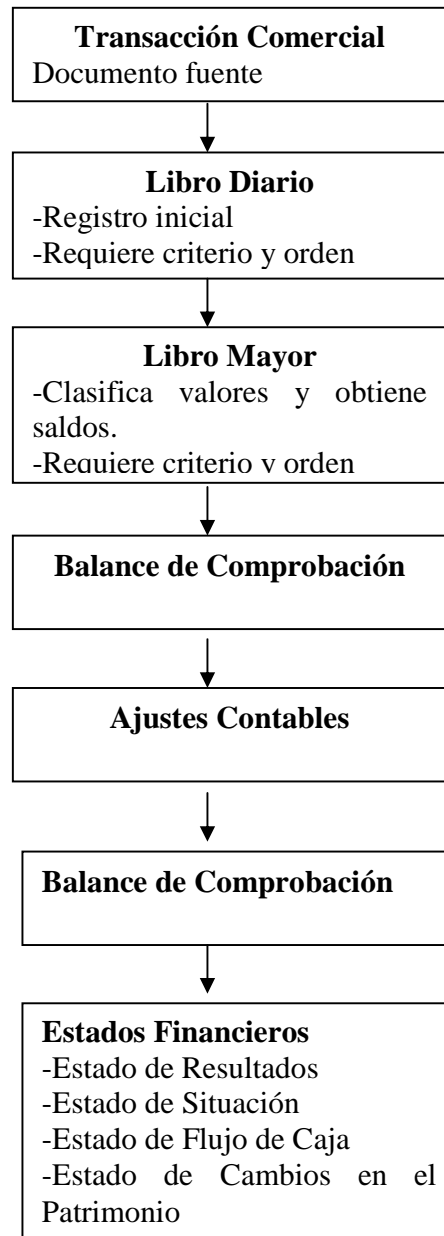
**Transacción Comercial**
Documento fuente

**Libro Diario**
-Registro inicial
-Requiere criterio y orden

**Libro Mayor**
-Clasifica valores y obtiene saldos.
-Requiere criterio y orden

**Balance de Comprobación**

**Ajustes Contables**

**Balance de Comprobación**

**Estados Financieros**
-Estado de Resultados
-Estado de Situación
-Estado de Flujo de Caja
-Estado de Cambios en el Patrimonio